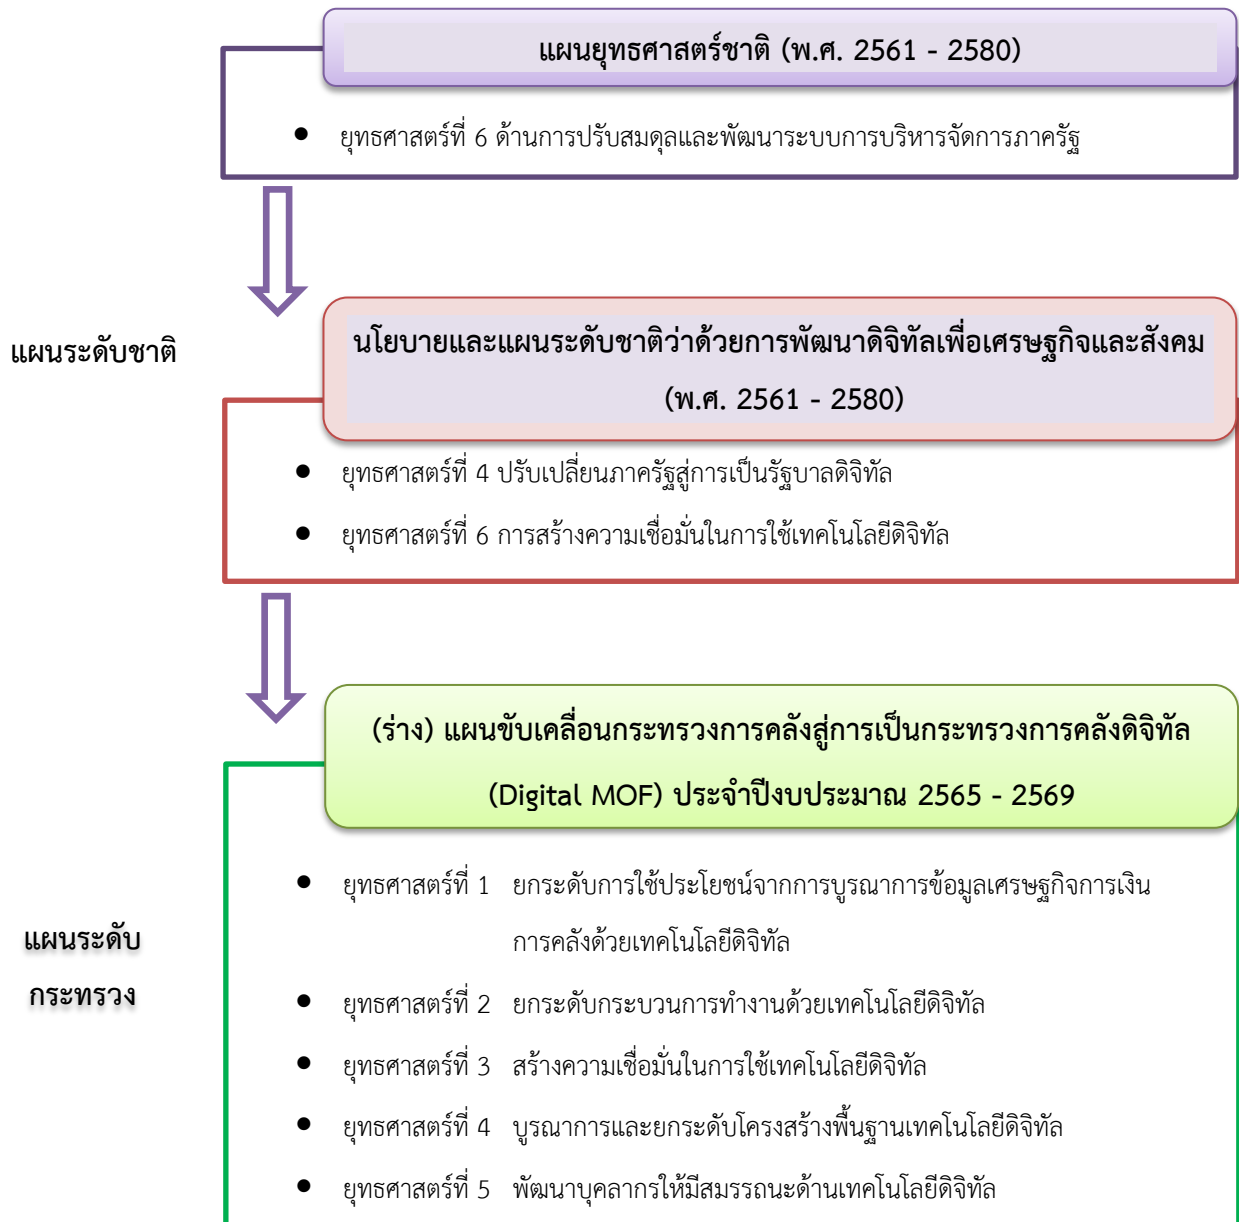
แผนยุทธศาสตร์ชาติ (พ.ศ. 2561 - 2580)

- ยุทธศาสตร์ที่ 6 ด้านการปรับสมดุลและพัฒนาระบบการบริหารจัดการภาครัฐ

แผนระดับชาติ

นโยบายและแผนระดับชาติว่าด้วยการพัฒนาดิจิทัลเพื่อเศรษฐกิจและสังคม (พ.ศ. 2561 - 2580)

- ยุทธศาสตร์ที่ 4 ปรับเปลี่ยนภาครัฐสู่การเป็นรัฐบาลดิจิทัล
- ยุทธศาสตร์ที่ 6 การสร้างความเชื่อมั่นในการใช้เทคโนโลยีดิจิทัล

(ร่าง) แผนขับเคลื่อนกระทรวงการคลังสู่การเป็นกระทรวงการคลังดิจิทัล (Digital MOF) ประจำปีงบประมาณ 2565 - 2569

แผนระดับกระทรวง

- ยุทธศาสตร์ที่ 1 ยกระดับการใช้ประโยชน์จากการบูรณาการข้อมูลเศรษฐกิจการเงินการคลังด้วยเทคโนโลยีดิจิทัล
- ยุทธศาสตร์ที่ 2 ยกระดับกระบวนการทำงานด้วยเทคโนโลยีดิจิทัล
- ยุทธศาสตร์ที่ 3 สร้างความเชื่อมั่นในการใช้เทคโนโลยีดิจิทัล
- ยุทธศาสตร์ที่ 4 บูรณาการและยกระดับโครงสร้างพื้นฐานเทคโนโลยีดิจิทัล
- ยุทธศาสตร์ที่ 5 พัฒนาบุคลากรให้มีสมรรถนะด้านเทคโนโลยีดิจิทัล